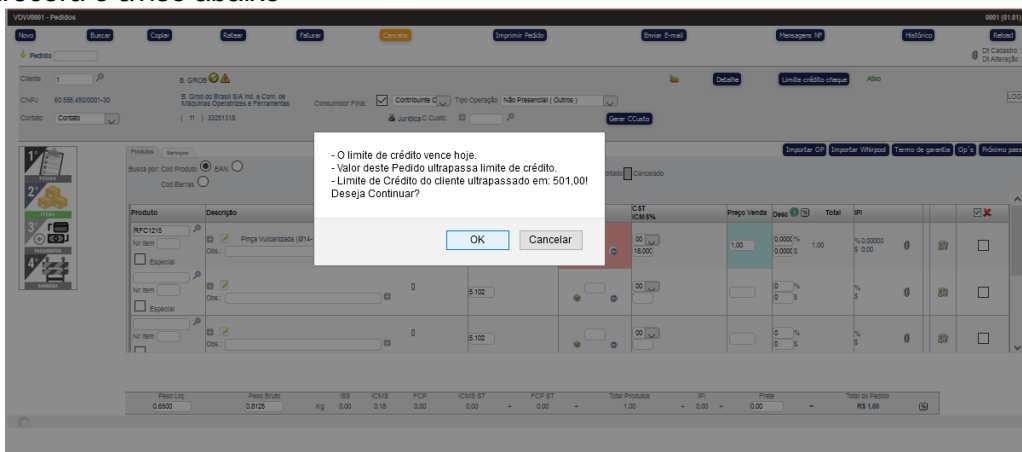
Ocorrerá o aviso abaixo

VDW0001 - Pedidos

0001 (01.01)

Novo Buscar Copiar Ratear Faturar Cancelar Imprimir Pedido Enviar E-mail Mensagens NF Histórico Reload

Pedido

Dt Cadastro: Dt Alteração:

Cliente 1

B. GROB

Detalhe Limite crédito cheque Ativo

CNPJ 60.596.450/0001-30

B. Grob do Brasil S/A Ind. e Com. de Máquinas Operatrizes e Ferramentas

Consumidor Final Contribuinte Tipo Operação Não Presencial ( Outros )

LOG

Contato Contato

( 11 ) 33251318

Jurídica C.Custo Gerar CCusto

1º PEDIDO

2º ITENS

3º PAGAMENTO

4º ENTREGA

Produtos Serviços

Busca por: Cod Produto EAN Cod Barras

Importar OP Importar Whirlpool Termo de garantia Op's Próximo pass

ditado Cancelado

Produto Descrição CST ICMS% Preço Venda Desc Total IPI

RFC1215 Pinça Vulcanizada (Ø14-

Nr Item

Especial

Obs.:

00 18,00 1,00 0,0000 % 0,0000 $ 1,00 % 0,00000 $ 0,00

Nr Item

Especial

Obs.:

5.102 00 %
$ %
$

Nr Item

Obs.:

5.102 00 %
$ %
$

- O limite de crédito vence hoje.
- Valor deste Pedido ultrapassa limite de crédito.
- Limite de Crédito do cliente ultrapassado em: 501,00!
Deseja Continuar?

OK Cancelar

Peso Líq. 0,6500 Peso Bruto 0,8125 Kg ISS 0,00 ICMS 0,18 FCP 0,00 ICMS ST 0,00 + FCP ST 0,00 + Total Produtos 1,00 + IPI 0,00 + Frete 0,00 - Total do Pedido R$ 1,00